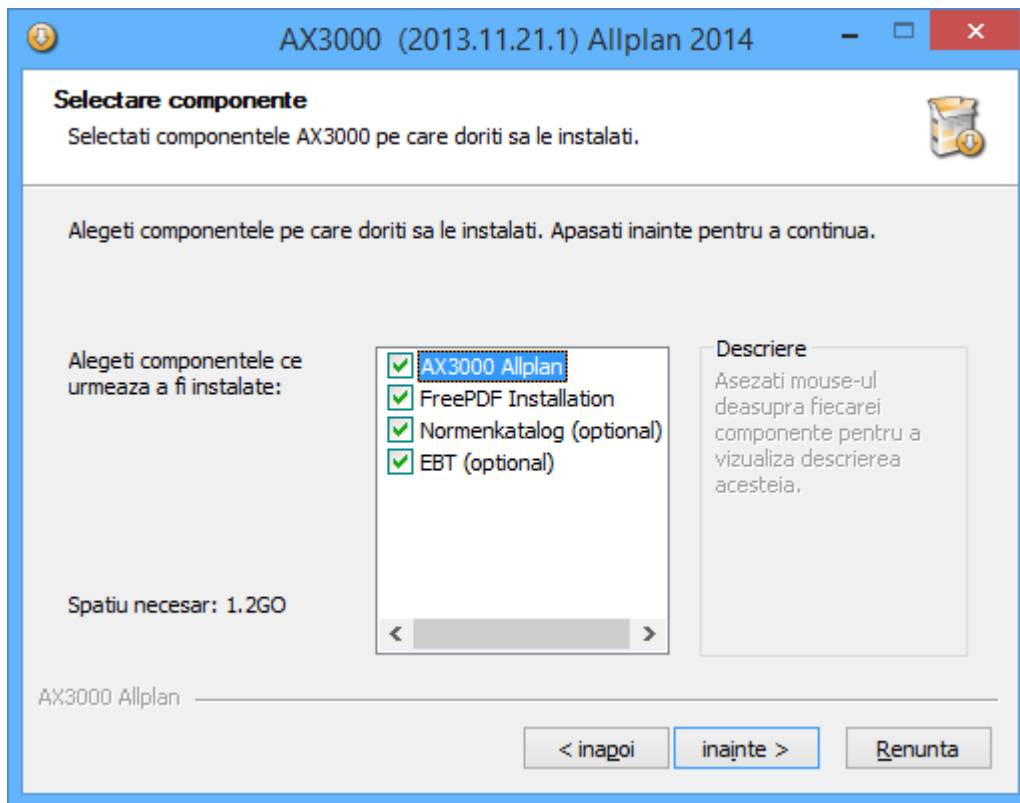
AX3000 (2013.11.21.1) Allplan 2014

Selectare componente

Selectati componentele AX3000 pe care doriti sa le instalati.

Alegeti componentele pe care doriti sa le instalati. Apasati inainte pentru a continua.

Alegeti componentele ce urmeaza a fi instalate:

AX3000 Allplan
FreePDF Installation
Normenkatalog (optional)
EBT (optional)

Descriere

Asezati mouse-ul deasupra fiecarei componente pentru a vizualiza descrierea acesteia.

Spatiu necesar: 1.2GO

AX3000 Allplan

< inapoi

inainte >

Renunta